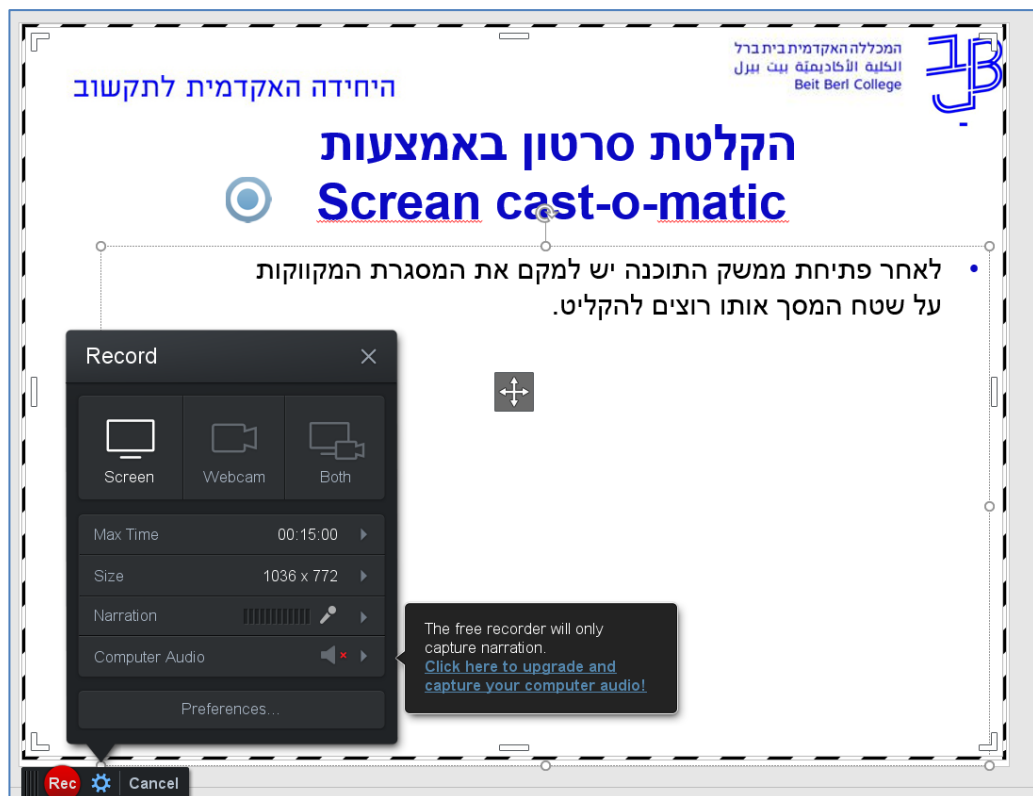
המכללה האקדמית בית ברל
الكلية الأكاديمية بيت بيرل
Beit Berl College

היחידה האקדמית לתקשוב

הקלטת סרטון באמצעות
Screan cast-o-matic

• לאחר פתיחת ממשק התוכנה יש למקם את המסגרת המקווקות על שטח המסך אותו רוצים להקליט.

Record

Screen
Webcam
Both

Max Time 00:15:00
Size 1036 x 772
Narration
Computer Audio

Preferences...

The free recorder will only capture narration.
Click here to upgrade and capture your computer audio!

Rec
Cancel